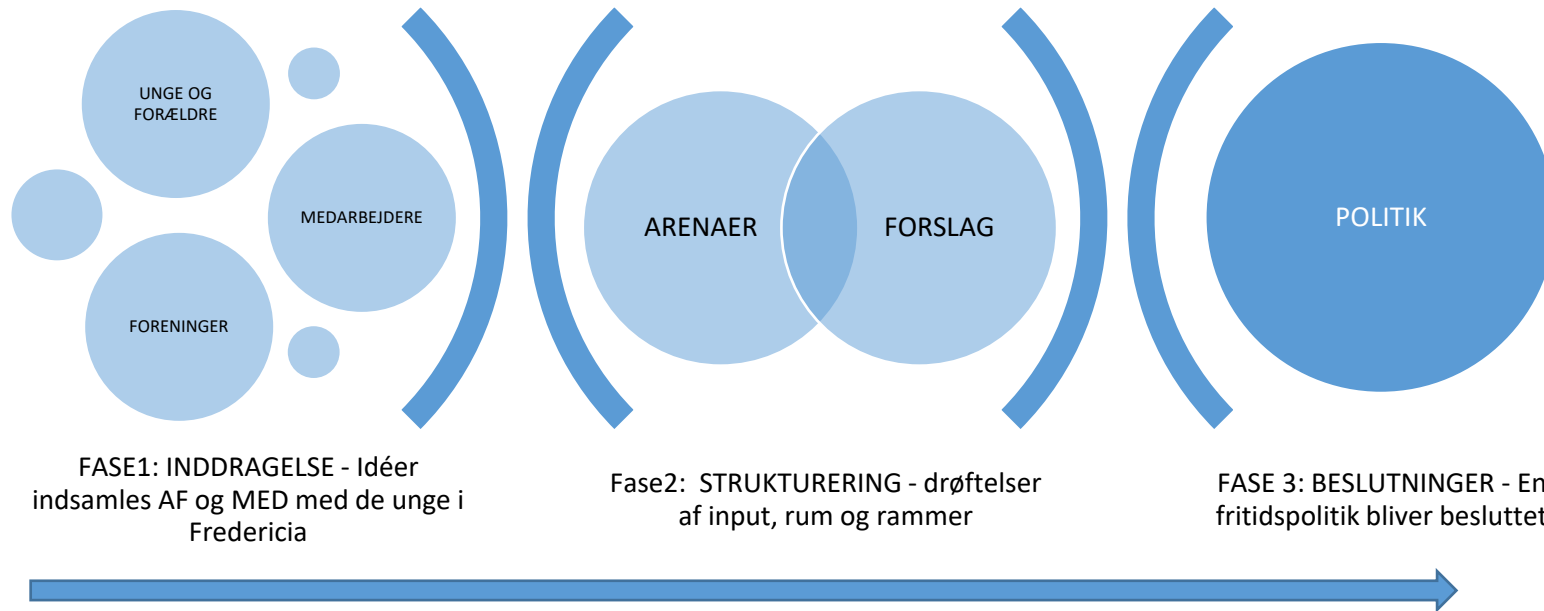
UNGE OG FORÆLDRE

MEDARBEJDERE

FORENINGER

ARENAER

FORSLAG

POLITIK

FASE1: INDDRAGELSE - Idéer indsamles AF og MED med de unge i Fredericia

Fase2: STRUKTURERING - drøftelser af input, rum og rammer

FASE 3: BESLUTNINGER - En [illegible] fritidspolitik bliver besluttet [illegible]